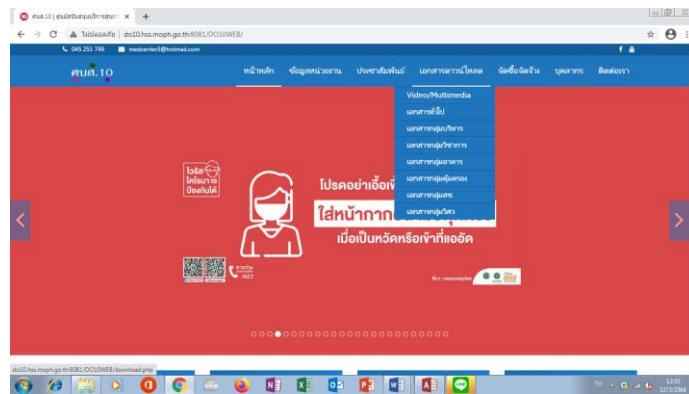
ศบส.10 | ศูนย์สนับสนุนบริการสุขภา ×

ไม่ปลอดภัย | do10.hss.moph.go.th:8081/DO10WEB/

045 251 749 medcenter5@hotmail.com

ศบส.10

หน้าหลัก ข้อมูลหน่วยงาน ประชาสัมพันธ์ เอกสารดาวน์โหลด จัดซื้อจัดจ้าง บุคลากร ติดต่อเรา

Video/Multimedia
เอกสารทั่วไป
เอกสารกลุ่มบริหาร
เอกสารกลุ่มวิชาการ
เอกสารกลุ่มอาคาร
เอกสารกลุ่มคุ้มครอง
เอกสารกลุ่มสช.
เอกสารกลุ่มวิศว

ไวรัสโคโรนา ป้องกันได้

โปรดอย่าเอื้อเฟื้อ

ใส่หน้ากาก

เมื่อเป็นหวัดหรือเข้าที่แออัด

สายด่วน 1422

do10.hss.moph.go.th:8081/DO10WEB/download.php

12:51
12/3/2564